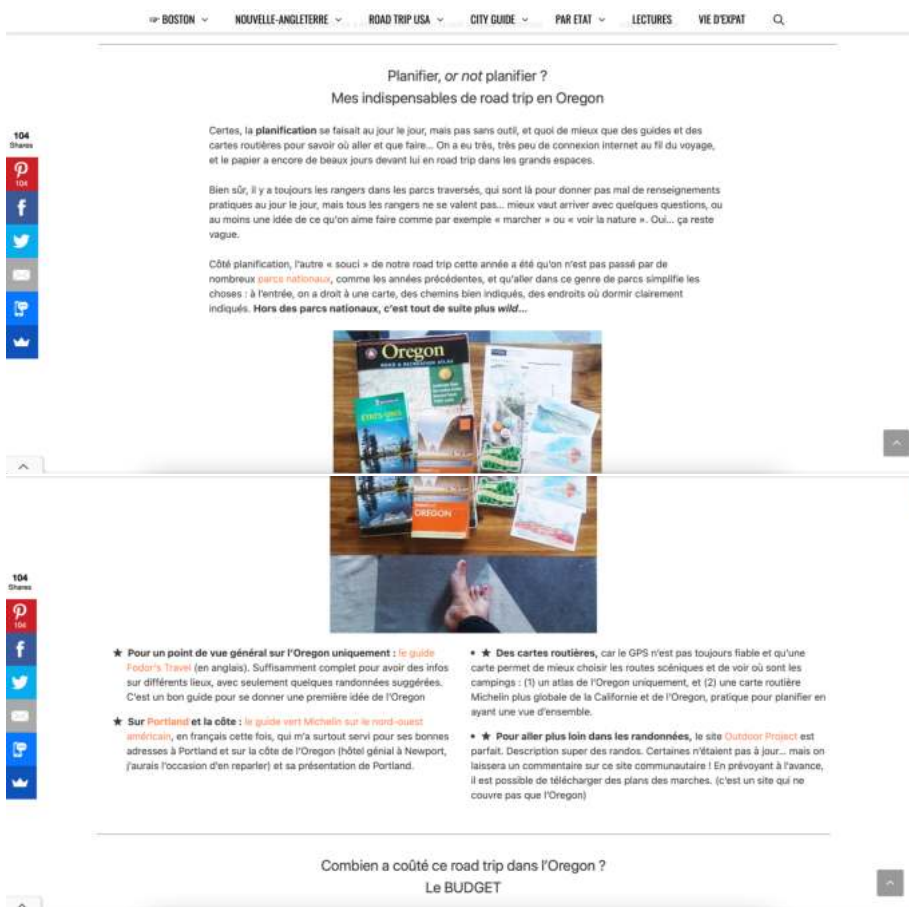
BOSTON NOUVELLE-ANGLETERRE ROAD TRIP USA CITY GUIDE PAR ETAT LECTURES VIE D'EXPAT

Planifier, *or not* planifier ?
Mes indispensables de road trip en Oregon

104 Shares
104

Certes, la **planification** se faisait au jour le jour, mais pas sans outil, et quoi de mieux que des guides et des cartes routières pour savoir où aller et que faire… On a eu très, très peu de connexion internet au fil du voyage, et le papier a encore de beaux jours devant lui en road trip dans les grands espaces.

Bien sûr, il y a toujours les *rangers* dans les parcs traversés, qui sont là pour donner pas mal de renseignements pratiques au jour le jour, mais tous les rangers ne se valent pas… mieux vaut arriver avec quelques questions, ou au moins une idée de ce qu'on aime faire comme par exemple « marcher » ou « voir la nature ». Oui… ça reste vague.

Côté planification, l'autre « souci » de notre road trip cette année a été qu'on n'est pas passé par de nombreux parcs nationaux, comme les années précédentes, et qu'aller dans ce genre de parcs simplifie les choses : à l'entrée, on a droit à une carte, des chemins bien indiqués, des endroits où dormir clairement indiqués. **Hors des parcs nationaux, c'est tout de suite plus *wild*…**

Oregon
ETATS-UNIS
OREGON

104 Shares
104

★ **Pour un point de vue général sur l'Oregon uniquement :** le guide Fodor's Travel (en anglais). Suffisamment complet pour avoir des infos sur différents lieux, avec seulement quelques randonnées suggérées. C'est un bon guide pour se donner une première idée de l'Oregon

★ **Sur** Portland **et la côte :** le guide vert Michelin sur le nord-ouest américain, en français cette fois, qui m'a surtout servi pour ses bonnes adresses à Portland et sur la côte de l'Oregon (hôtel génial à Newport, j'aurais l'occasion d'en reparler) et sa présentation de Portland.

• ★ **Des cartes routières,** car le GPS n'est pas toujours fiable et qu'une carte permet de mieux choisir les routes scéniques et de voir où sont les campings : (1) un atlas de l'Oregon uniquement, et (2) une carte routière Michelin plus globale de la Californie et de l'Oregon, pratique pour planifier en ayant une vue d'ensemble.

• ★ **Pour aller plus loin dans les randonnées,** le site Outdoor Project est parfait. Description super des randos. Certaines n'étaient pas à jour… mais on laissera un commentaire sur ce site communautaire ! En prévoyant à l'avance, il est possible de télécharger des plans des marches. (c'est un site qui ne couvre pas que l'Oregon)

Combien a coûté ce road trip dans l'Oregon ?
Le BUDGET